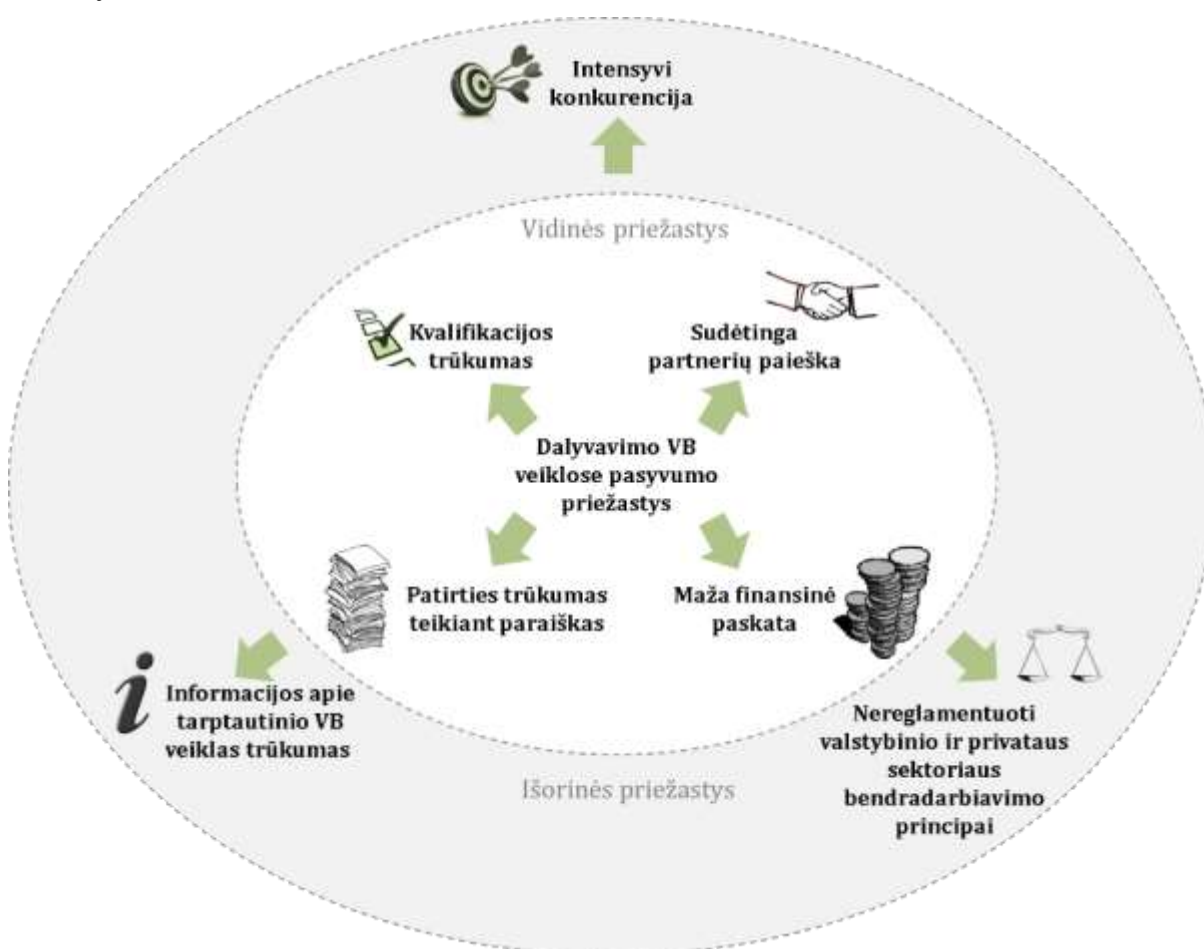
Intensyvi konkurencija

Vidinės priežastys

Kvalifikacijos trūkumas

Sudėtinga partnerių paieška

Dalyvavimo VB veiklose pasyvumo priežastys

Patirties trūkumas teikiant paraiškas

Maža finansinė paskata

Informacijos apie tarptautinio VB veiklas trūkumas

Nereglamentuoti valstybinio ir privataus sektoriaus bendradarbiavimo principai

Išorinės priežastys